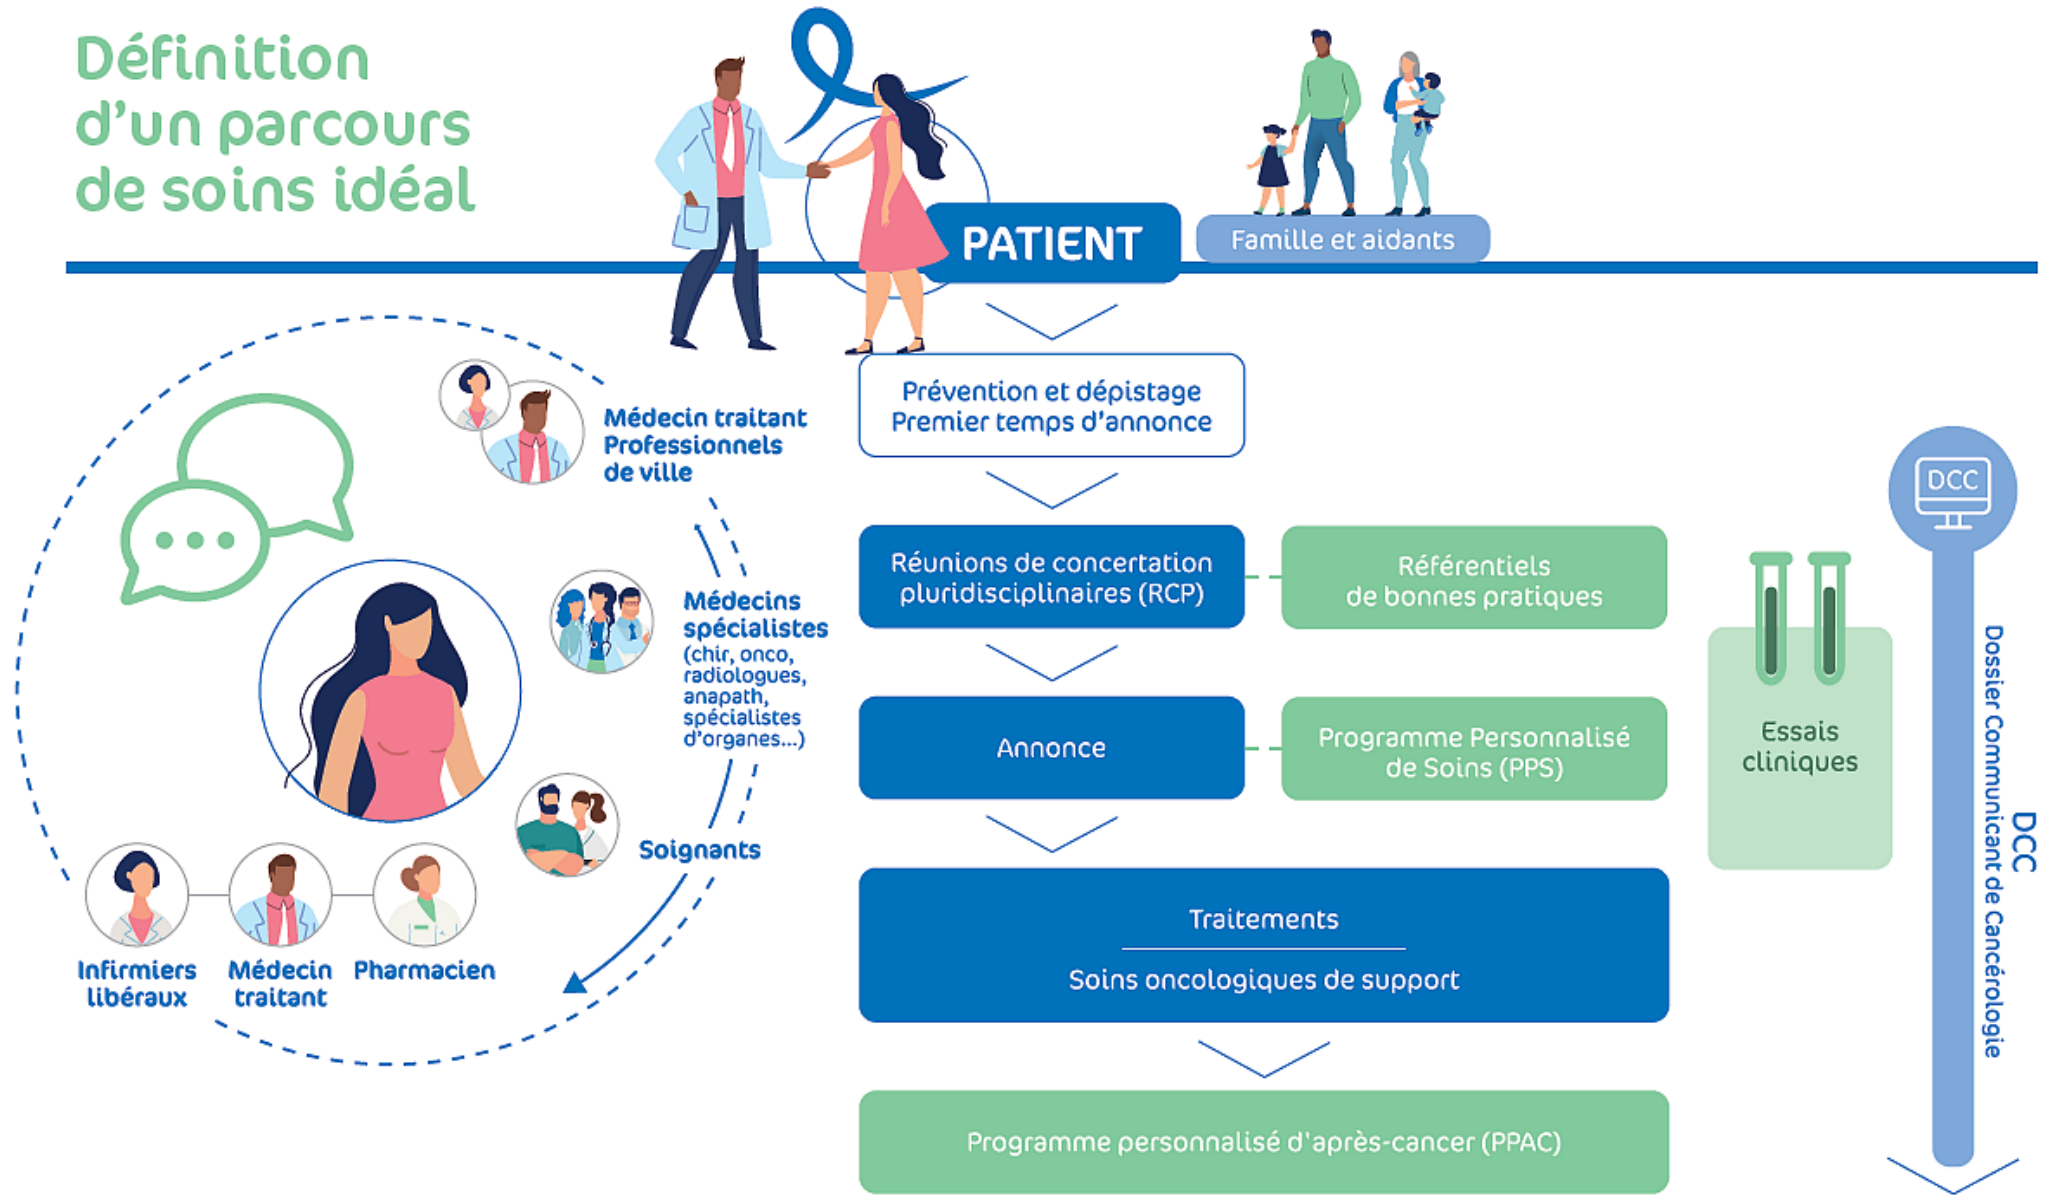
Définition d'un parcours de soins idéal

PATIENT

Famille et aidants

Médecin traitant
Professionnels de ville

Médecins spécialistes
(chir, onco, radiologues, anapath, spécialistes d'organes...)

Soignants

Infirmiers libéraux

Médecin traitant

Pharmacien

Prévention et dépistage
Premier temps d'annonce

Réunions de concertation pluridisciplinaires (RCP)

Référentiels de bonnes pratiques

Annonce

Programme Personnalisé de Soins (PPS)

Traitements

Soins oncologiques de support

Programme personnalisé d'après-cancer (PPAC)

Essais cliniques

DCC

DCC
Dossier Communicant de Cancérologie